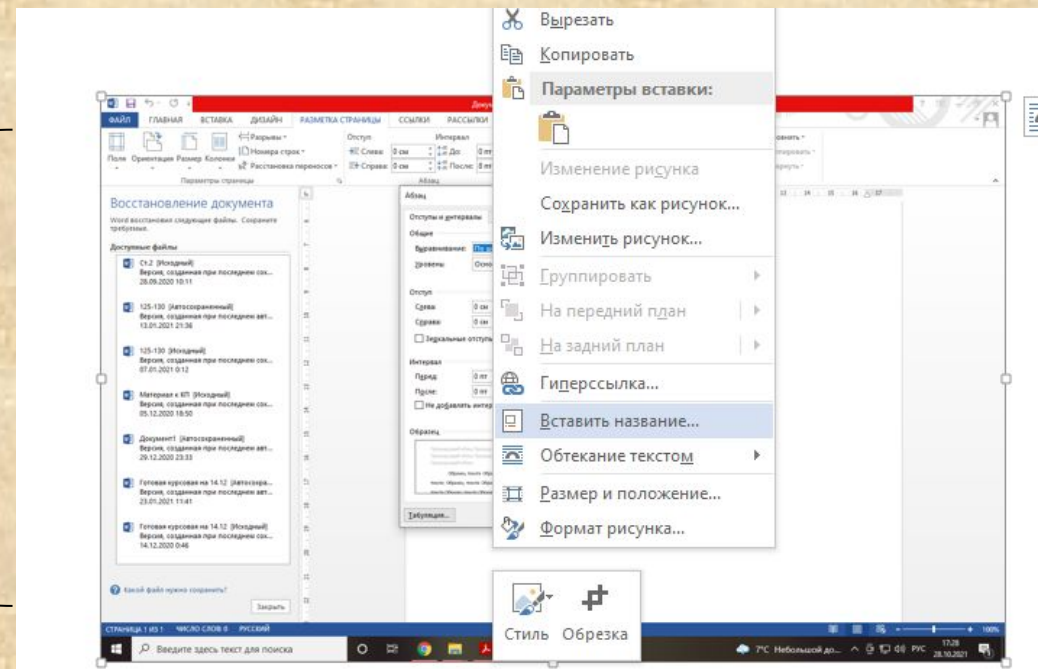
Вырезать
Копировать
Параметры вставки:
Изменение рисунка
Сохранить как рисунок...
Изменить рисунок...
Группировать
На передний план
На задний план
Гиперссылка...
Вставить название...
Обтекание текстом
Размер и положение...
Формат рисунка...

Стиль Обрезка

ФАЙЛ ГЛАВНАЯ ВСТАВКА ДИЗАЙН РАЗМЕТКА СТРАНИЦЫ ССЫЛКИ РАССЫЛКИ

Разрывы
Номера строк
Расстановка переносов
Поля Ориентация Размер Колонки
Параметры страницы
Отступ
Слева: 0 см
Справа: 0 см
Интервал
До: 0 пт
После: 8 пт
Абзац

Восстановление документа
Word восстановил следующие файлы. Сохраните требуемые.
Доступные файлы
Ст.2 [Исходный]
Версия, созданная при последнем сох...
28.09.2020 10:11
125-130 [Автосохраненный]
Версия, созданная при последнем авт...
13.01.2021 21:36
125-130 [Исходный]
Версия, созданная при последнем сох...
07.01.2021 0:12
Материал к КП [Исходный]
Версия, созданная при последнем сох...
05.12.2020 18:50
Документ1 [Автосохраненный]
Версия, созданная при последнем авт...
29.12.2020 23:33
Готовая курсовая на 14.12 [Автосохра...
Версия, созданная при последнем авт...
23.01.2021 11:41
Готовая курсовая на 14.12 [Исходный]
Версия, созданная при последнем сох...
14.12.2020 0:46
Какой файл нужно сохранить?
Закрыть

Абзац
Отступы и интервалы
Общие
Выравнивание:
Уровень:
Отступ
Слева:
Справа:
Зеркальные отступы
Интервал
Перед:
После:
Не добавлять интер
Образец
Табуляция...

СТРАНИЦА 1 ИЗ 1 ЧИСЛО СЛОВ: 0 РУССКИЙ
Введите здесь текст для поиска
7°C Небольшой до... РУС 17:28 28.10.2021
100%